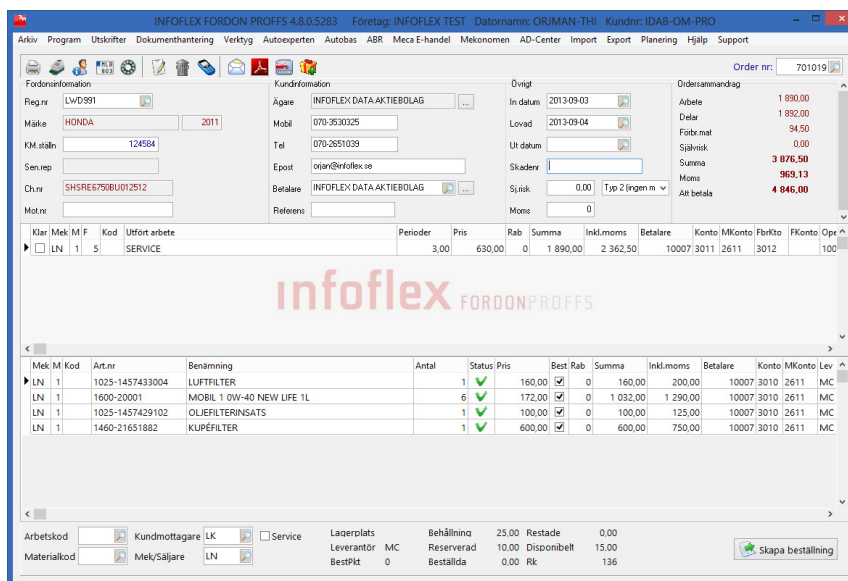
INFOFLEX FORDON PROFFS 4.8.0.5283   Företag: INFOFLEX TEST   Datornamn: ORJMAN-THI   Kundnr: IDAB-OM-PRO

Arkiv  Program  Utskrifter  Dokumenthantering  Verktyg  Autoexperten  Autobas  ABR  Meca E-handel  Mekonomen  AD-Center  Import  Export  Planering  Hjälp  Support

Order nr: 701019

Fordonsinformation
Reg.nr LWD991
Märke HONDA 2011
KM.ställn 124584
Sen.rep
Ch.nr SHSRE6750BU012512
Mot.nr

Kundinformation
Ägare INFOFLEX DATA AKTIEBOLAG
Mobil 070-3530325
Tel 070-2651039
Epost orjan@infoflex.se
Betalare INFOFLEX DATA AKTIEBOLAG
Referens

Övrigt
In datum 2013-09-03
Lovad 2013-09-04
Ut datum
Skadenr
Sj.risk 0,00 Typ 2 (ingen m
Moms 0

Ordersammandrag
Arbete 1 890,00
Delar 1 892,00
Förbr.mat 94,50
Självrisk 0,00
Summa 3 876,50
Moms 969,13
Att betala 4 846,00

| Klar | Mek | M | F | Kod | Utfört arbete | Perioder | Pris | Rab | Summa | Inkl.moms | Betalare | Konto | MKonto | FbrKto | FKonto | Ope |
|---|---|---|---|---|---|---|---|---|---|---|---|---|---|---|---|---|
| | LN | 1 | 5 | | SERVICE | 3,00 | 630,00 | 0 | 1 890,00 | 2 362,50 | 10007 | 3011 | 2611 | 3012 | | 100 |

infoflex FORDONPROFFS

| Mek | M | Kod | Art.nr | Benämning | Antal | Status | Pris | Best | Rab | Summa | Inkl.moms | Betalare | Konto | MKonto | Lev |
|---|---|---|---|---|---|---|---|---|---|---|---|---|---|---|---|
| LN | 1 | | 1025-1457433004 | LUFTFILTER | 1 | ✔ | 160,00 | ☑ | 0 | 160,00 | 200,00 | 10007 | 3010 | 2611 | MC |
| LN | 1 | | 1600-20001 | MOBIL 1 0W-40 NEW LIFE 1L | 6 | ✔ | 172,00 | ☑ | 0 | 1 032,00 | 1 290,00 | 10007 | 3010 | 2611 | MC |
| LN | 1 | | 1025-1457429102 | OLJEFILTERINSATS | 1 | ✔ | 100,00 | ☑ | 0 | 100,00 | 125,00 | 10007 | 3010 | 2611 | MC |
| LN | 1 | | 1460-21651882 | KUPÉFILTER | 1 | ✔ | 600,00 | ☑ | 0 | 600,00 | 750,00 | 10007 | 3010 | 2611 | MC |

Arbetskod  Kundmottagare LK  Service
Materialkod  Mek/Säljare LN
Lagerplats
Leverantör MC
BestPkt 0
Behållning 25,00 Restade 0,00
Reserverad 10,00 Disponibelt 15,00
Beställda 0,00 Rk 136
Skapa beställning